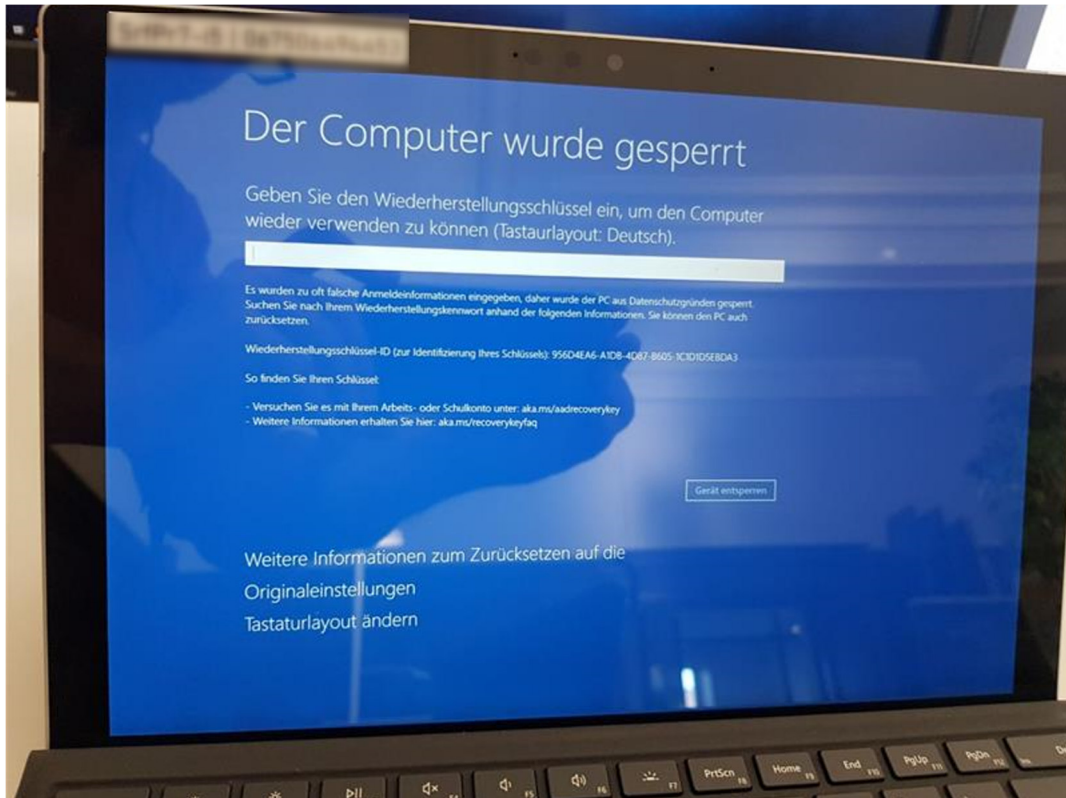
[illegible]

Der Computer wurde gesperrt

Geben Sie den Wiederherstellungsschlüssel ein, um den Computer wieder verwenden zu können (Tastaturlayout: Deutsch).

Es wurden zu oft falsche Anmeldeinformationen eingegeben, daher wurde der PC aus Datenschutzgründen gesperrt. Suchen Sie nach Ihrem Wiederherstellungskennwort anhand der folgenden Informationen. Sie können den PC auch zurücksetzen.

Wiederherstellungsschlüssel-ID (zur Identifizierung Ihres Schlüssels): 956D4EA6-A1DB-4D87-B605-1C3D1D5EBDA3

So finden Sie Ihren Schlüssel:

- Versuchen Sie es mit Ihrem Arbeits- oder Schulkonto unter: aka.ms/aadrecoverykey
- Weitere Informationen erhalten Sie hier: aka.ms/recoverykeyfaq

Gerät entsperren

Weitere Informationen zum Zurücksetzen auf die Originaleinstellungen

Tastaturlayout ändern

F5 F6 F7 PrtScn F8 Home F9 End F10 PgUp F11 PgDn F12 De